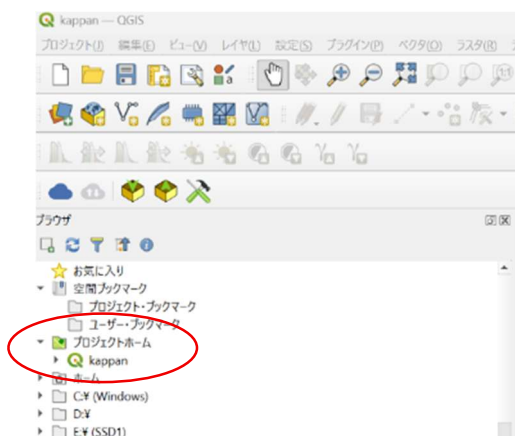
kappan — QGIS

プロジェクト(J) 編集(E) ビュー(V) レイヤ(L) 設定(S) プラグイン(P) ベクタ(O) ラスタ(R)

ブラウザ

お気に入り
空間ブックマーク
プロジェクト・ブックマーク
ユーザー・ブックマーク
プロジェクトホーム
kappan
ホーム
C:¥ (Windows)
D:¥
E:¥ (SSD1)